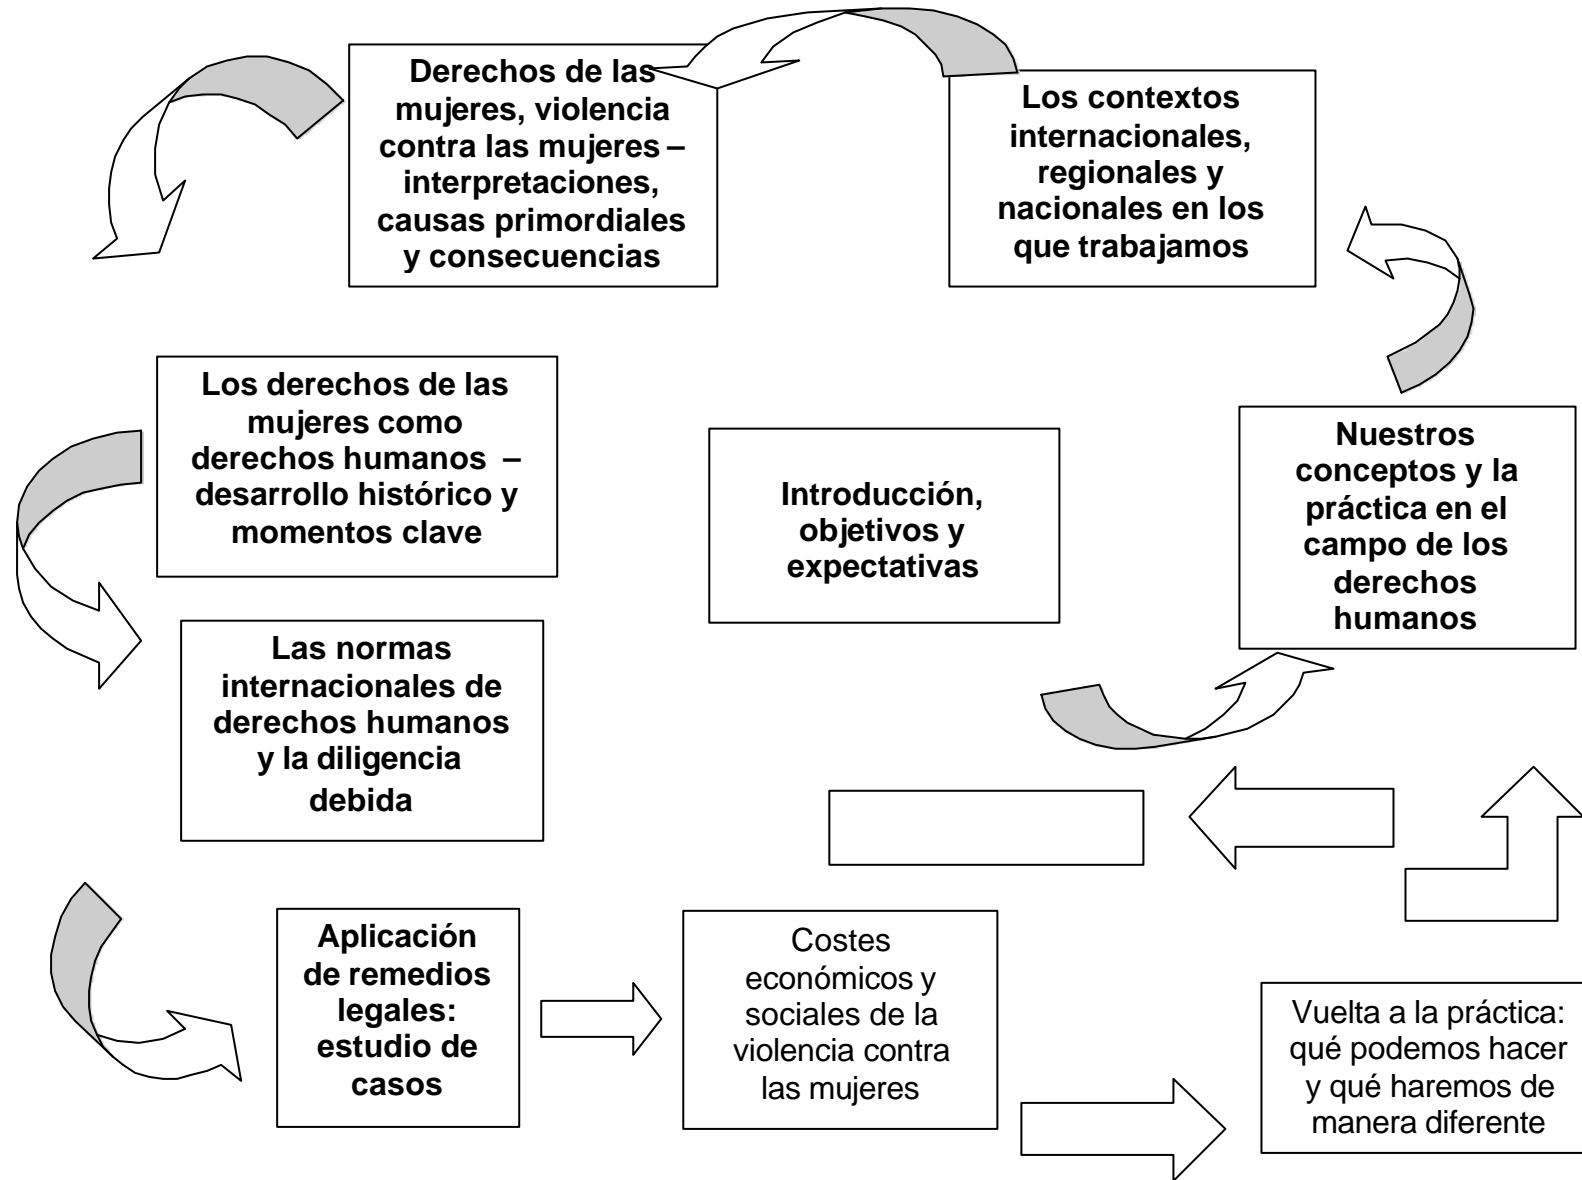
Derechos de las mujeres, violencia contra las mujeres – interpretaciones, causas primordiales y consecuencias

Los contextos internacionales, regionales y nacionales en los que trabajamos

Los derechos de las mujeres como derechos humanos – desarrollo histórico y momentos clave

Introducción, objetivos y expectativas

Nuestros conceptos y la práctica en el campo de los derechos humanos

Las normas internacionales de derechos humanos y la diligencia debida

Aplicación de remedios legales: estudio de casos

Costes económicos y sociales de la violencia contra las mujeres

Vuelta a la práctica: qué podemos hacer y qué haremos de manera diferente